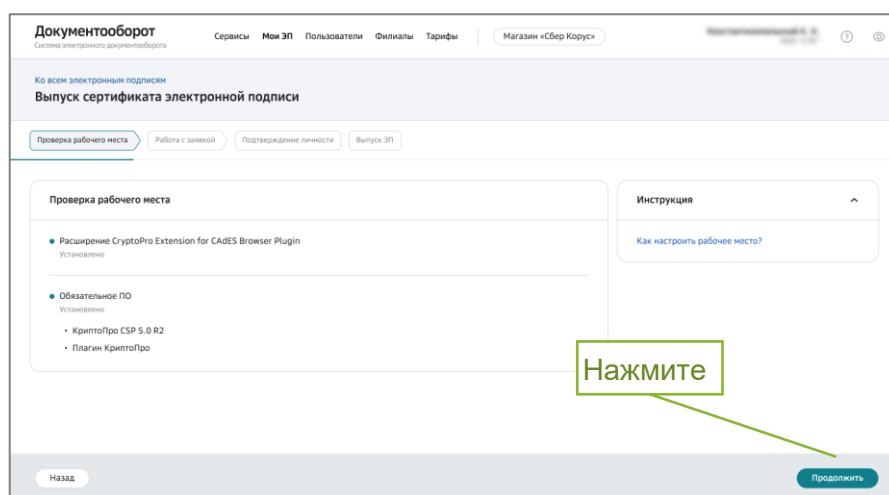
Документооборот
Система электронного документооборота

Сервисы Мои ЭП Пользователи Филиалы Тарифы

Магазин «Сбер Корус»

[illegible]

Ко всем электронным подписям

Выпуск сертификата электронной подписи

Проверка рабочего места Работа с заявкой Подтверждение личности Выпуск ЭП

Проверка рабочего места

• Расширение CryptoPro Extension for CAdES Browser Plugin
Установлено

• Обязательное ПО
Установлено

• КриптоПро CSP 5.0 R2
• Плагин КриптоПро

Инструкция

Как настроить рабочее место?

Нажмите

Назад

Продолжить